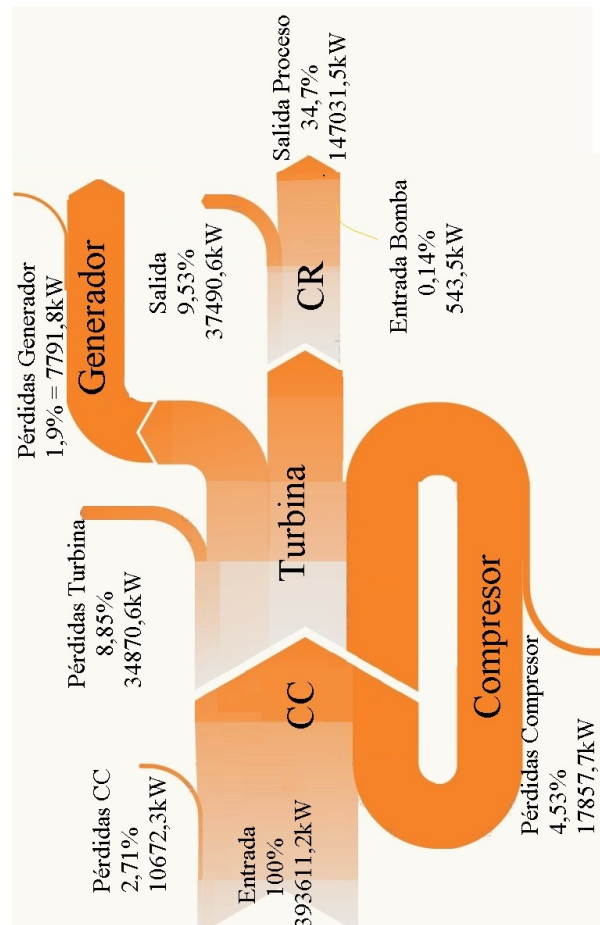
Pérdidas Generador
1,9% = 7791,8kW

Generador

Salida
9,53%
37490,6kW

CR

Salida Proceso
34,7%
147031,5kW

Entrada Bomba
0,14%
543,5kW

Pérdidas Turbina
8,85%
34870,6kW

Turbina

Pérdidas CC
2,71%
10672,3kW

CC

Entrada
100%
393611,2kW

Compresor

Pérdidas Compresor
4,53%
17857,7kW